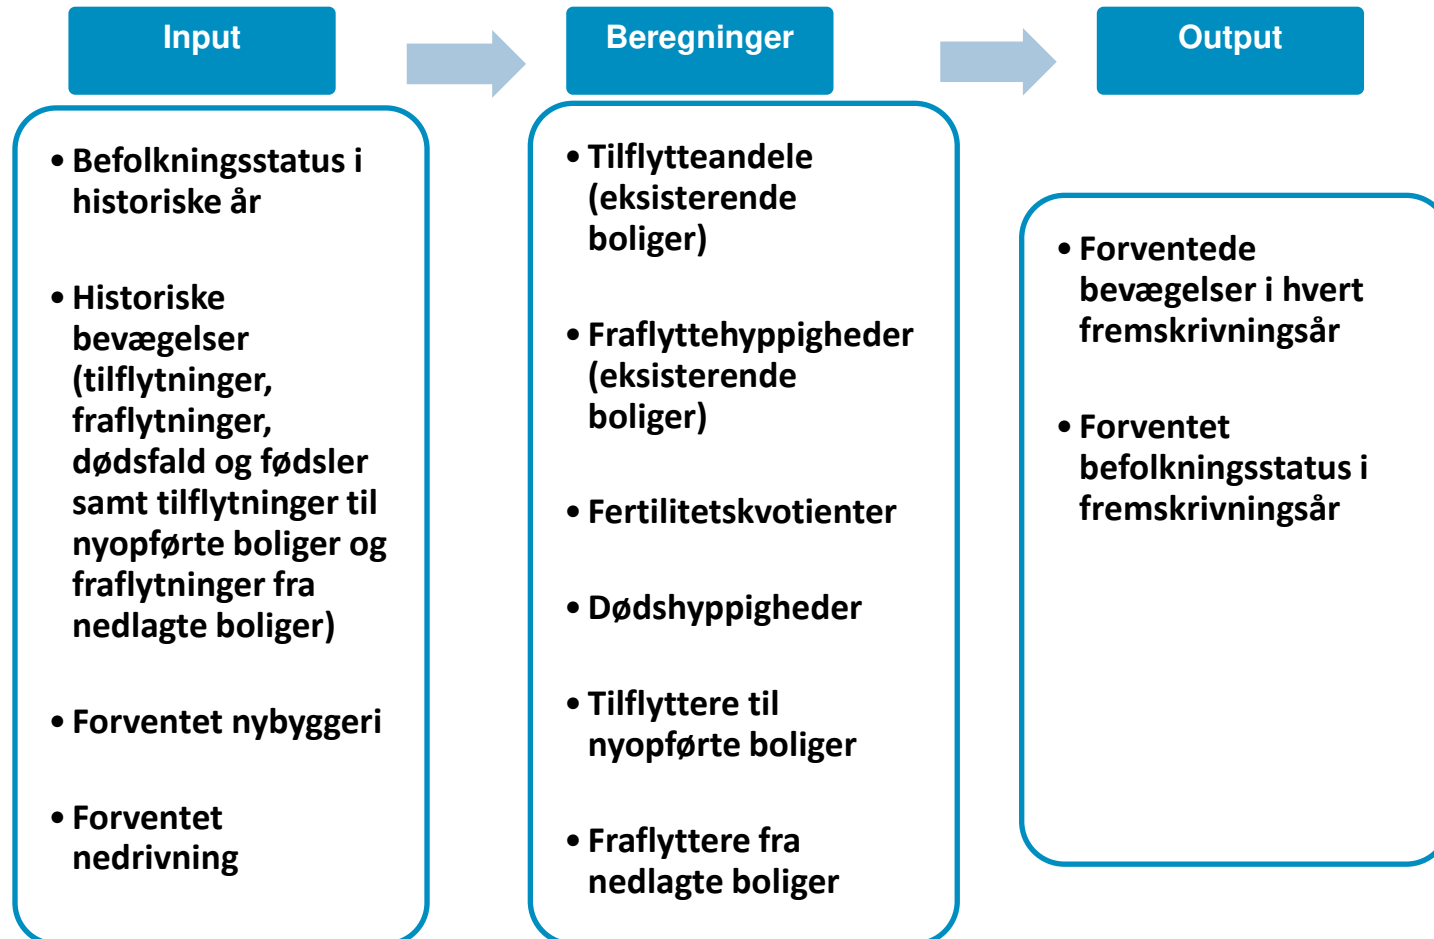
Input

Beregninger

Output

• Befolkningsstatus i historiske år

• Historiske bevægelser (tilflytninger, fraflytninger, dødsfald og fødsler samt tilflytninger til nyopførte boliger og fraflytninger fra nedlagte boliger)

• Forventet nybyggeri

• Forventet nedrivning

• Tilflytteandele (eksisterende boliger)

• Fraflyttehyppigheder (eksisterende boliger)

• Fertilitetskvotienter

• Dødshyppigheder

• Tilflyttere til nyopførte boliger

• Fraflyttere fra nedlagte boliger

• Forventede bevægelser i hvert fremskrivningsår

• Forventet befolkningsstatus i fremskrivningsår